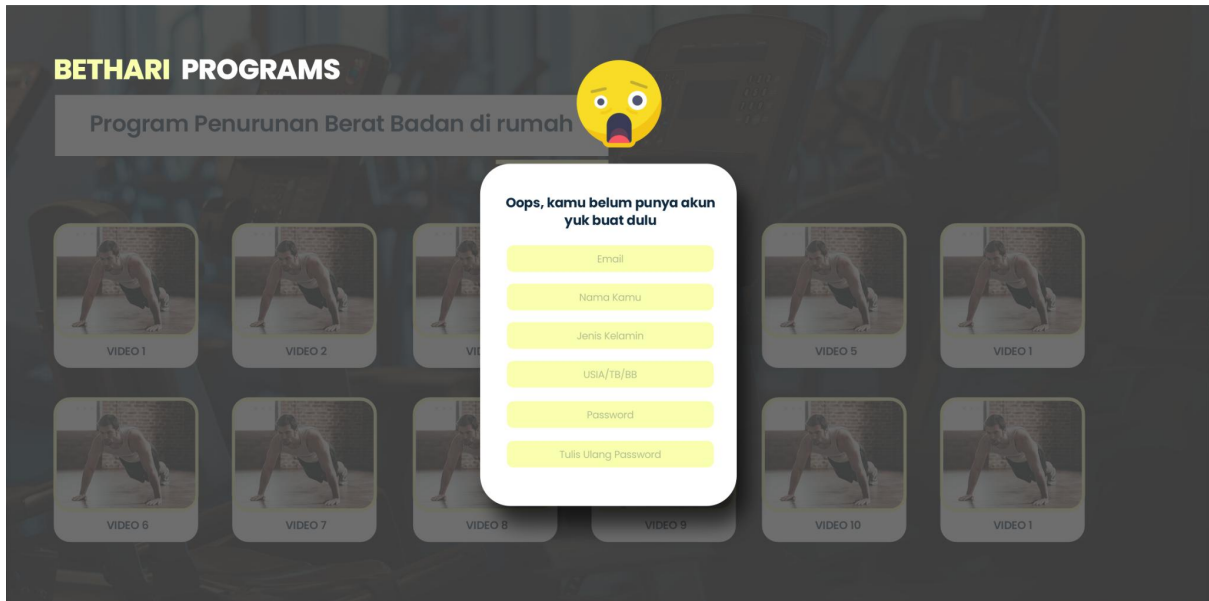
BETHARI PROGRAMS

Program Penurunan Berat Badan di rumah

Oops, kamu belum punya akun yuk buat dulu

Email

Nama Kamu

Jenis Kelamin

USIA/TB/BB

Password

Tulis Ulang Password

VIDEO 1

VIDEO 2

VI

VIDEO 5

VIDEO 1

VIDEO 6

VIDEO 7

VIDEO 8

VIDEO 9

VIDEO 10

VIDEO 1